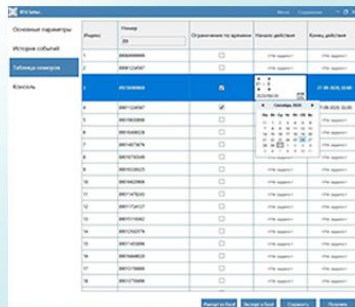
RFA Setter

Меню Справка

Основные параметры

История событий

Таблица номеров

Консоль

| Индекс | Номер | Ограничение по времени | Начало действия | Конец действия |
|---|---|---|---|---|
| 1 | 89000000000 | | <Не задано> | <Не задано> |
| 2 | 89081234567 | | <Не задано> | <Не задано> |
| 3 | 89150000000 | ☑ | | 27.09.2020, 00:00 |
| 4 | 89011234567 | ☑ | | 7.09.2020, 00:00 |
| 5 | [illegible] | | | <Не задано> |
| 6 | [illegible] | | | <Не задано> |
| 7 | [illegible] | | | <Не задано> |
| 8 | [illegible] | | | <Не задано> |
| 9 | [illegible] | | | <Не задано> |
| 10 | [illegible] | | <Не задано> | <Не задано> |
| 11 | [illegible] | | <Не задано> | <Не задано> |
| 12 | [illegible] | | <Не задано> | <Не задано> |
| 13 | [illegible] | | <Не задано> | <Не задано> |
| 14 | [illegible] | | <Не задано> | <Не задано> |
| 15 | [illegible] | | <Не задано> | <Не задано> |
| 16 | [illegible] | | <Не задано> | <Не задано> |
| 17 | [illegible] | | <Не задано> | <Не задано> |
| 18 | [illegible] | | <Не задано> | <Не задано> |
| 19 | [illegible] | | <Не задано> | <Не задано> |
| 20 | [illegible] | | <Не задано> | <Не задано> |

Сентябрь 2020

Пн Вт Ср Чт Пт Сб Вс

Импорт из Excel Экспорт в Excel Сохранить Получить